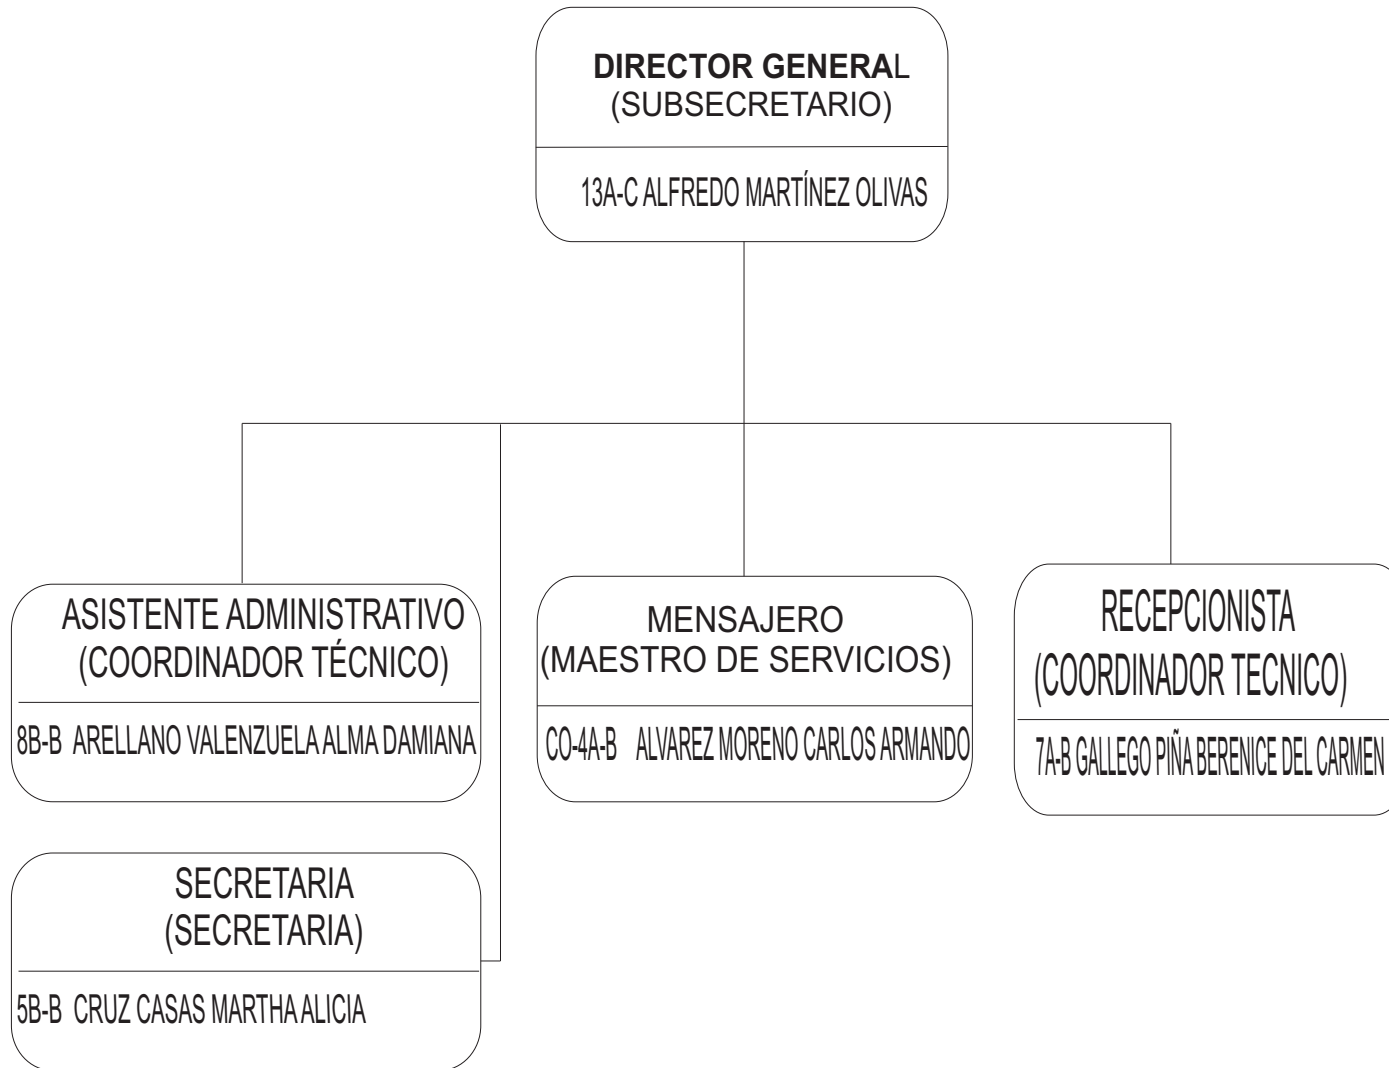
DIRECTOR GENERAL
(SUBSECRETARIO)

13A-C ALFREDO MARTÍNEZ OLIVAS

ASISTENTE ADMINISTRATIVO
(COORDINADOR TÉCNICO)

8B-B ARELLANO VALENZUELA ALMA DAMIANA

MENSAJERO
(MAESTRO DE SERVICIOS)

CO-4A-B ALVAREZ MORENO CARLOS ARMANDO

RECEPCIONISTA
(COORDINADOR TECNICO)

7A-B GALLEGO PIÑA BERENICE DEL CARMEN

SECRETARIA
(SECRETARIA)

5B-B CRUZ CASAS MARTHA ALICIA